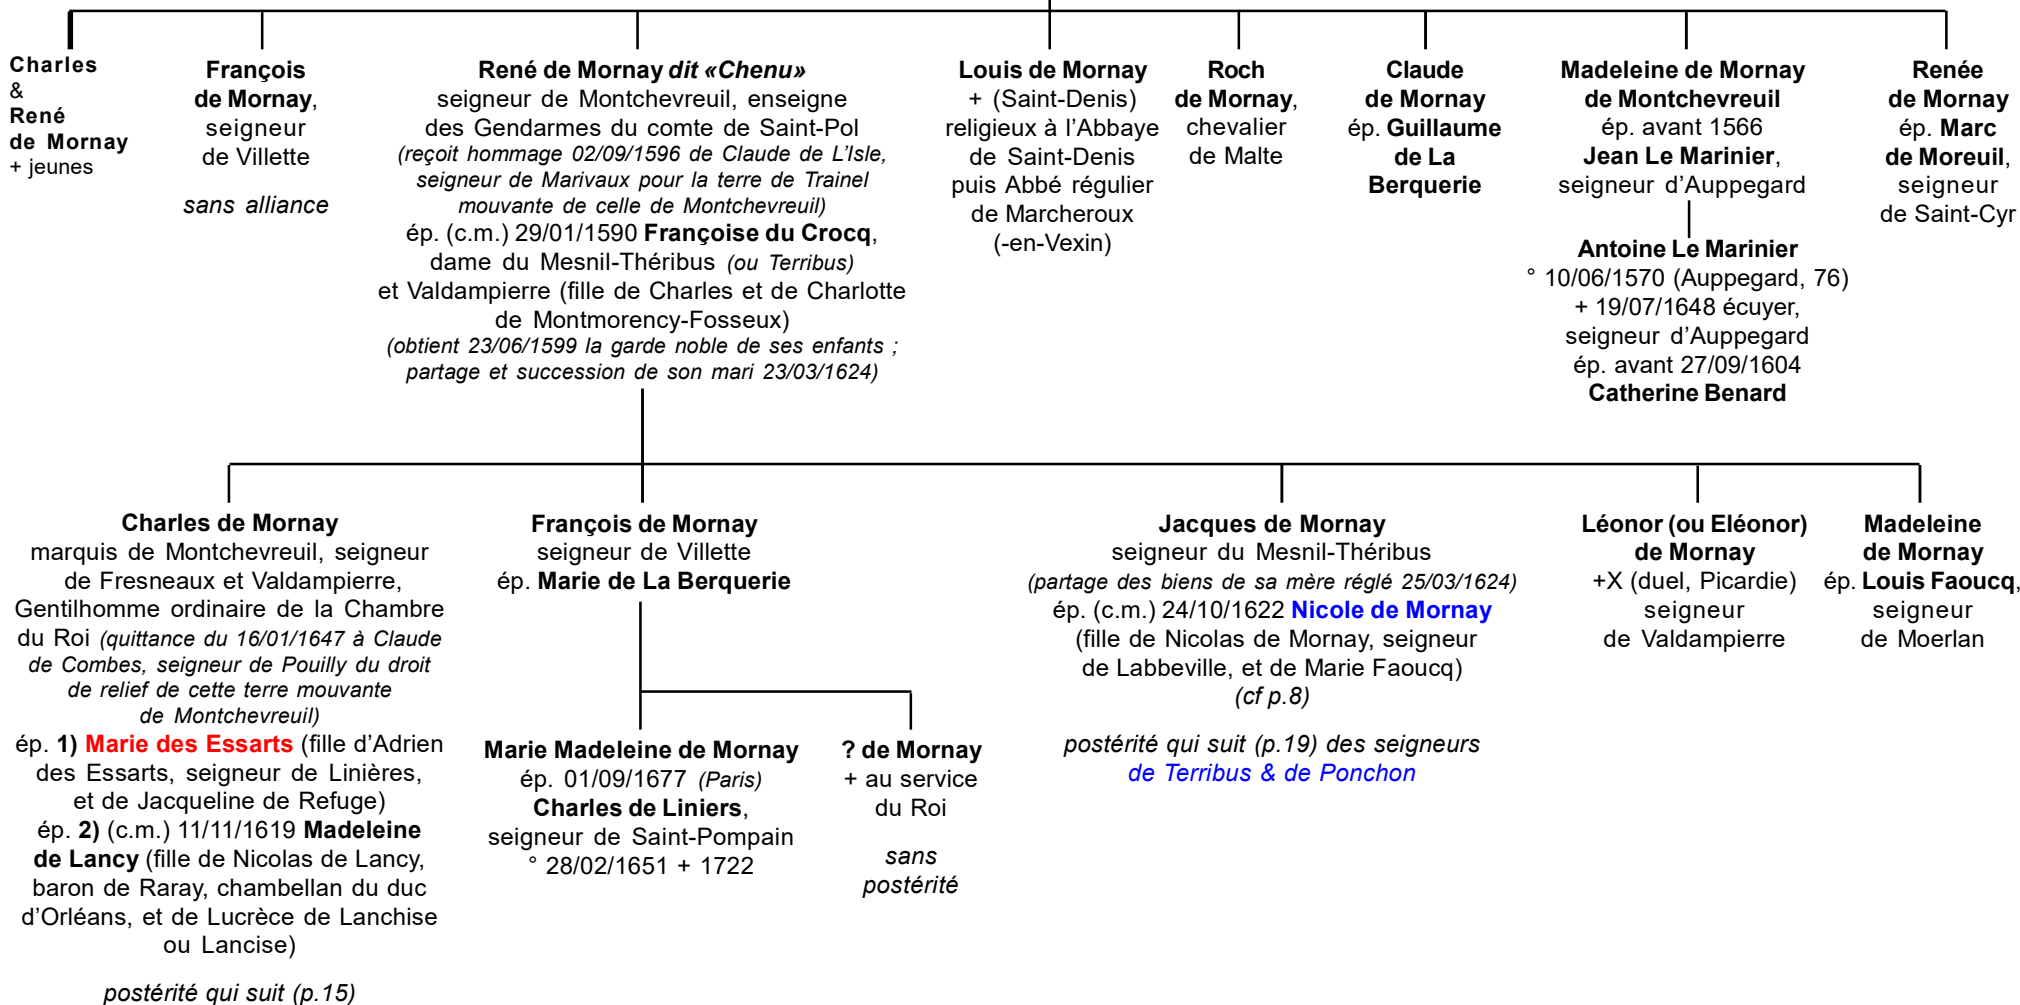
Charles & René de Mornay + jeunes

François de Mornay, seigneur de Villette

sans alliance

René de Mornay dit «Chenu» seigneur de Montchevreuil, enseigne des Gendarmes du comte de Saint-Pol (reçoit hommage 02/09/1596 de Claude de L'Isle, seigneur de Marivaux pour la terre de Trainel mouvante de celle de Montchevreuil) ép. (c.m.) 29/01/1590 Françoise du Crocq, dame du Mesnil-Théribus (ou Terribus) et Valdampierre (fille de Charles et de Charlotte de Montmorency-Fosseux) (obtient 23/06/1599 la garde noble de ses enfants ; partage et succession de son mari 23/03/1624)

Louis de Mornay + (Saint-Denis) religieux à l'Abbaye de Saint-Denis puis Abbé régulier de Marcheroux (-en-Vexin)

Roch de Mornay, chevalier de Malte

Claude de Mornay ép. Guillaume de La Berquerie

Madeleine de Mornay de Montchevreuil ép. avant 1566 Jean Le Marinier, seigneur d'Auppegard

Antoine Le Marinier ° 10/06/1570 (Auppegard, 76) + 19/07/1648 écuyer, seigneur d'Auppegard ép. avant 27/09/1604 Catherine Benard

Renée de Mornay ép. Marc de Moreuil, seigneur de Saint-Cyr

Charles de Mornay marquis de Montchevreuil, seigneur de Fresneaux et Valdampierre, Gentilhomme ordinaire de la Chambre du Roi (quittance du 16/01/1647 à Claude de Combes, seigneur de Pouilly du droit de relief de cette terre mouvante de Montchevreuil)
ép. 1) Marie des Essarts (fille d'Adrien des Essarts, seigneur de Linières, et de Jacqueline de Refuge)
ép. 2) (c.m.) 11/11/1619 Madeleine de Lancy (fille de Nicolas de Lancy, baron de Raray, chambellan du duc d'Orléans, et de Lucrèce de Lanchise ou Lancise)

postérité qui suit (p.15)

François de Mornay seigneur de Villette ép. Marie de La Berquerie

Marie Madeleine de Mornay ép. 01/09/1677 (Paris) Charles de Liniers, seigneur de Saint-Pompain ° 28/02/1651 + 1722

? de Mornay + au service du Roi

sans postérité

Jacques de Mornay seigneur du Mesnil-Théribus (partage des biens de sa mère réglé 25/03/1624) ép. (c.m.) 24/10/1622 Nicole de Mornay (fille de Nicolas de Mornay, seigneur de Labbeville, et de Marie Faoucq) (cf p.8)

postérité qui suit (p.19) des seigneurs de Terribus & de Ponchon

Léonor (ou Eléonor) de Mornay +X (duel, Picardie) seigneur de Valdampierre

Madeleine de Mornay ép. Louis Faoucq, seigneur de Moerlan